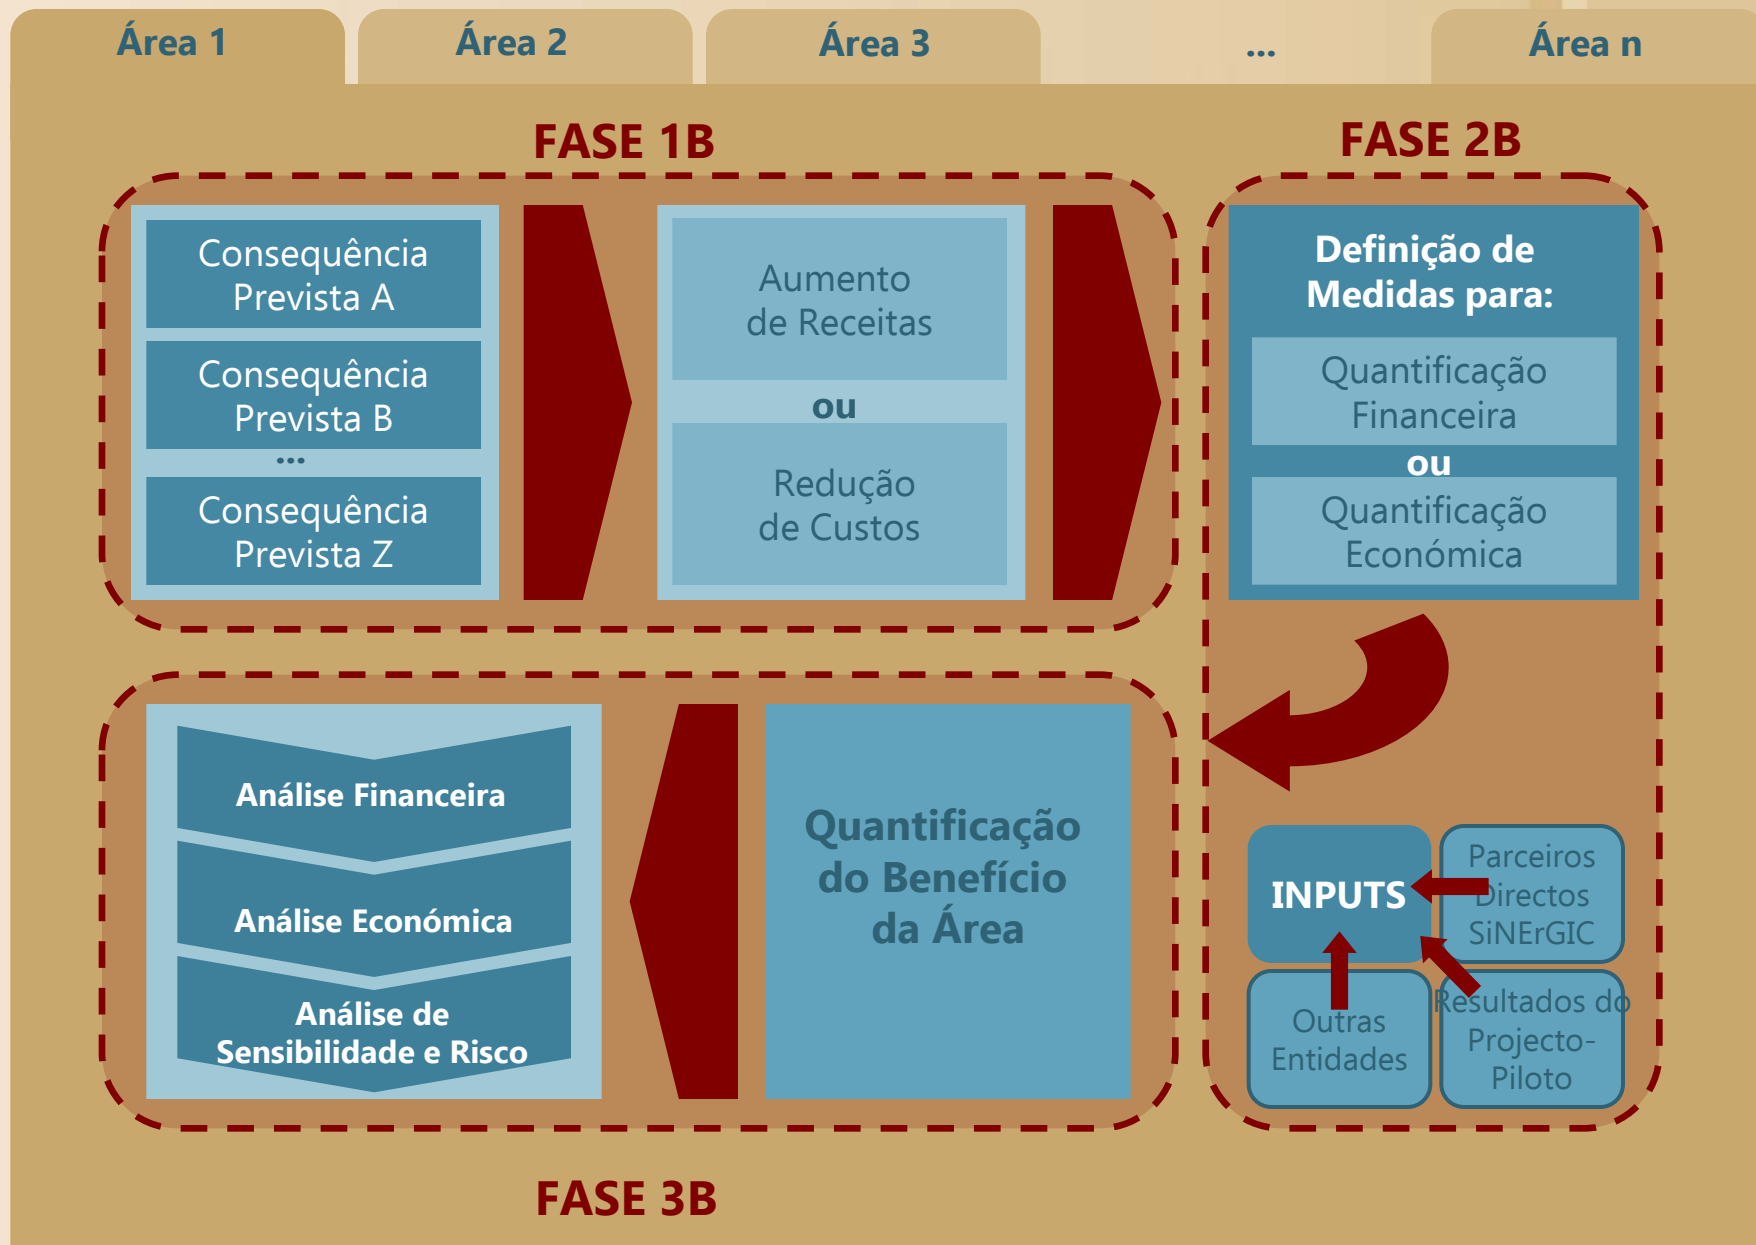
Área 1
Área 2
Área 3
...
Área n

FASE 1B

Consequência Prevista A

Consequência Prevista B

...

Consequência Prevista Z

Aumento de Receitas

ou

Redução de Custos

FASE 2B

Definição de Medidas para:

Quantificação Financeira

ou

Quantificação Económica

INPUTS

Parceiros Directos SiNErGIC

Outras Entidades

Resultados do Projecto-Piloto

Análise Financeira

Análise Económica

Análise de Sensibilidade e Risco

Quantificação do Benefício da Área

FASE 3B